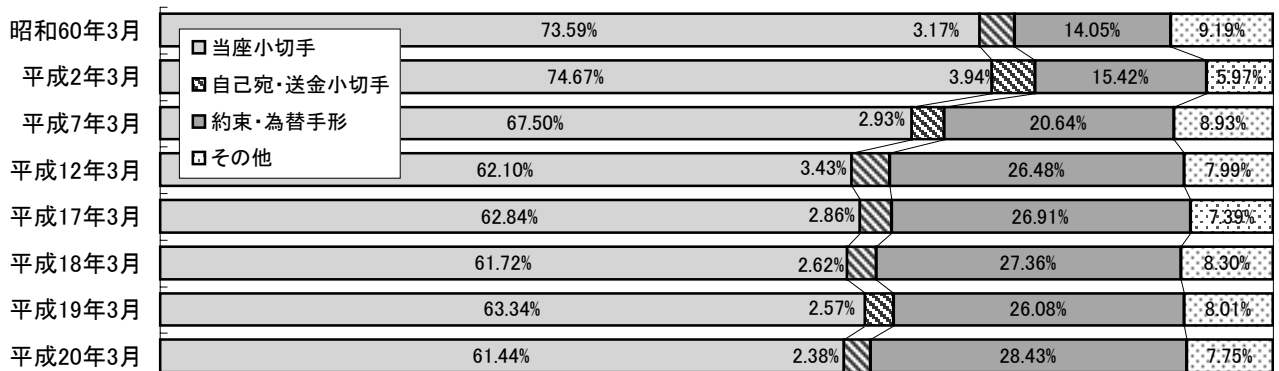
当座小切手
自己宛・送金小切手
約束・為替手形
その他

| | 当座小切手 | 自己宛・送金小切手 | 約束・為替手形 | その他 |
|---|---|---|---|---|
| 昭和60年3月 | 73.59% | 3.17% | 14.05% | 9.19% |
| 平成2年3月 | 74.67% | 3.94% | 15.42% | 5.97% |
| 平成7年3月 | 67.50% | 2.93% | 20.64% | 8.93% |
| 平成12年3月 | 62.10% | 3.43% | 26.48% | 7.99% |
| 平成17年3月 | 62.84% | 2.86% | 26.91% | 7.39% |
| 平成18年3月 | 61.72% | 2.62% | 27.36% | 8.30% |
| 平成19年3月 | 63.34% | 2.57% | 26.08% | 8.01% |
| 平成20年3月 | 61.44% | 2.38% | 28.43% | 7.75% |